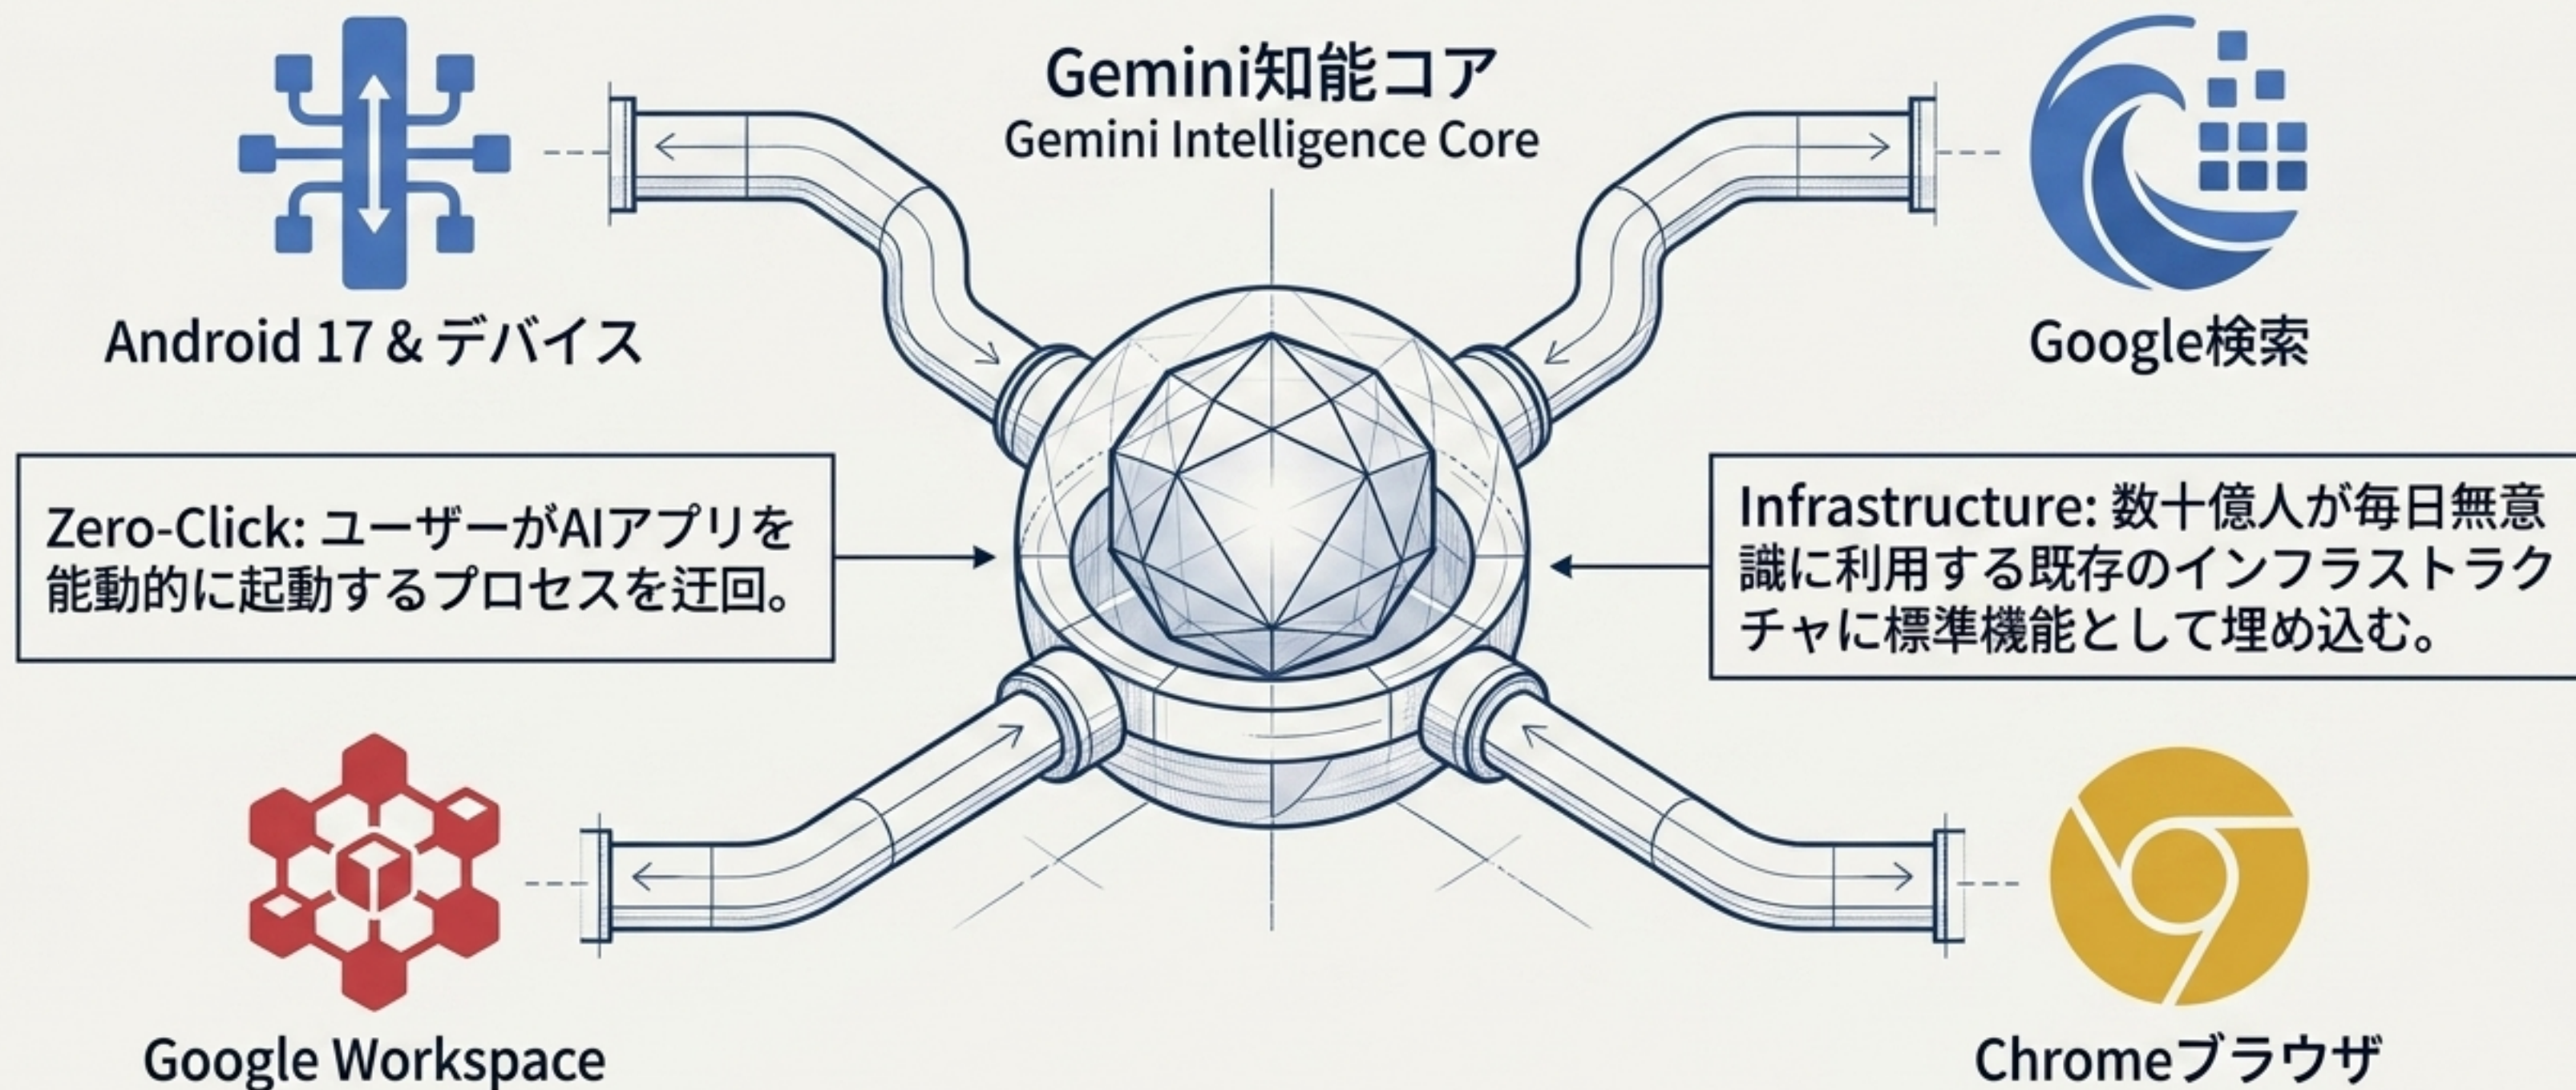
Gemini知能コア
Gemini Intelligence Core

Android 17 & デバイス

Google検索

Zero-Click: ユーザーがAIアプリを能動的に起動するプロセスを迂回。

Infrastructure: 数十億人が毎日無意識に利用する既存のインフラストラクチャに標準機能として埋め込む。

Google Workspace

Chromeブラウザ